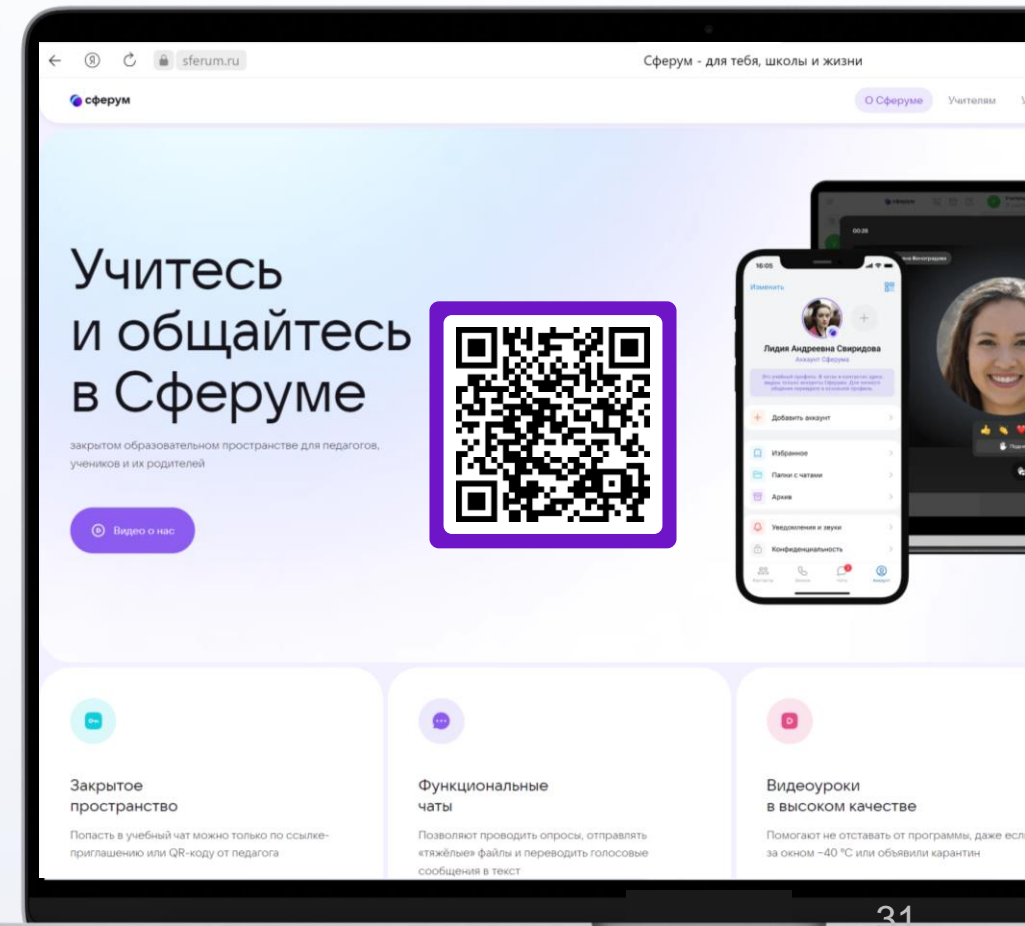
sferum.ru

Сферум - для тебя, школы и жизни

сферум

О Сферуме Учителям

Учитесь и общайтесь в Сферуме

закрытом образовательном пространстве для педагогов, учеников и их родителей

Видео о нас

16:05

Изменить

Лидия Андреевна Свиридова

Аккаунт Сферума

Добавить аккаунт

Избранное

Папки с чатами

Архив

Уведомления и звуки

Конфиденциальность

Закрытое пространство

Попасть в учебный чат можно только по ссылке-приглашению или QR-коду от педагога

Функциональные чаты

Позволяют проводить опросы, отправлять «тяжёлые» файлы и переводить голосовые сообщения в текст

Видеоуроки в высоком качестве

Помогают не отставать от программы, даже если за окном −40 °C или объявили карантин

31